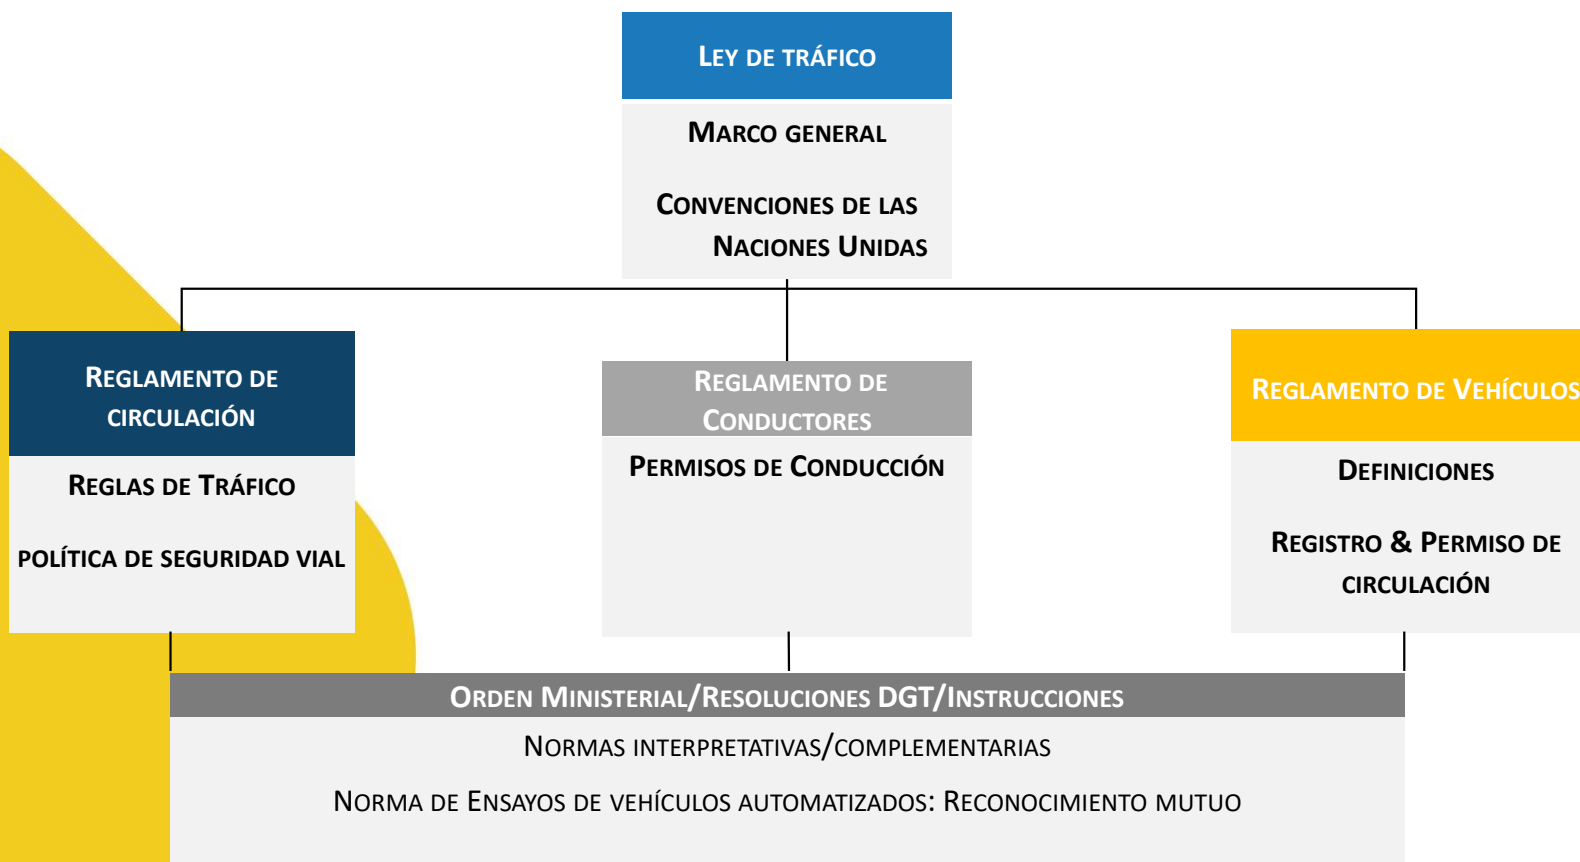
Ley de tráfico

Marco general

Convenciones de las Naciones Unidas

Reglamento de circulación

Reglas de Tráfico

Política de seguridad vial

Reglamento de Conductores

Permisos de Conducción

Reglamento de Vehículos

Definiciones

Registro & Permiso de circulación

Orden Ministerial/Resoluciones DGT/Instrucciones

Normas interpretativas/complementarias

Norma de Ensayos de vehículos automatizados: Reconocimiento mutuo